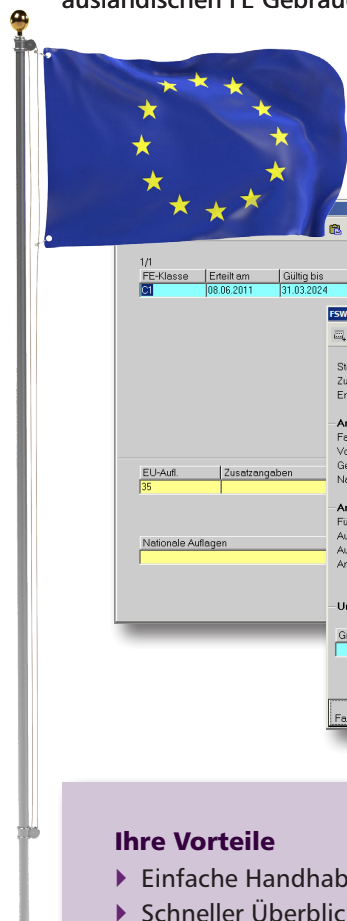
ausländischen FE-Gebrau

1/1

| FE-Klasse | Erteilt am | Gültig bis |
|---|---|---|
| C1 | 08.06.2011 | 31.03.2024 |

FSW

St
Zu
Er

An
Fe
Vo
Ge
Na

An
Fü
Au
Au
An

Ur

G

Fa

| EU-Aufl. | Zusatzangaben |
|---|---|
| 35 | |

Nationale Auflagen

Ihre Vorteile
Einfache Handhab
Schneller Überblic